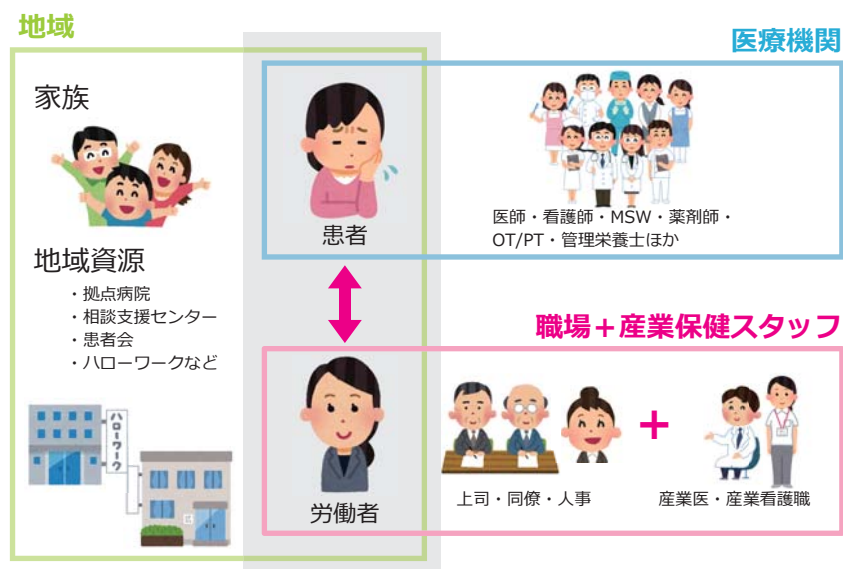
地域

医療機関

家族

患者

医師・看護師・MSW・薬剤師・OT/PT・管理栄養士ほか

地域資源

・拠点病院
・相談支援センター
・患者会
・ハローワークなど

職場＋産業保健スタッフ

ハローワーク

労働者

上司・同僚・人事

＋

産業医・産業看護職